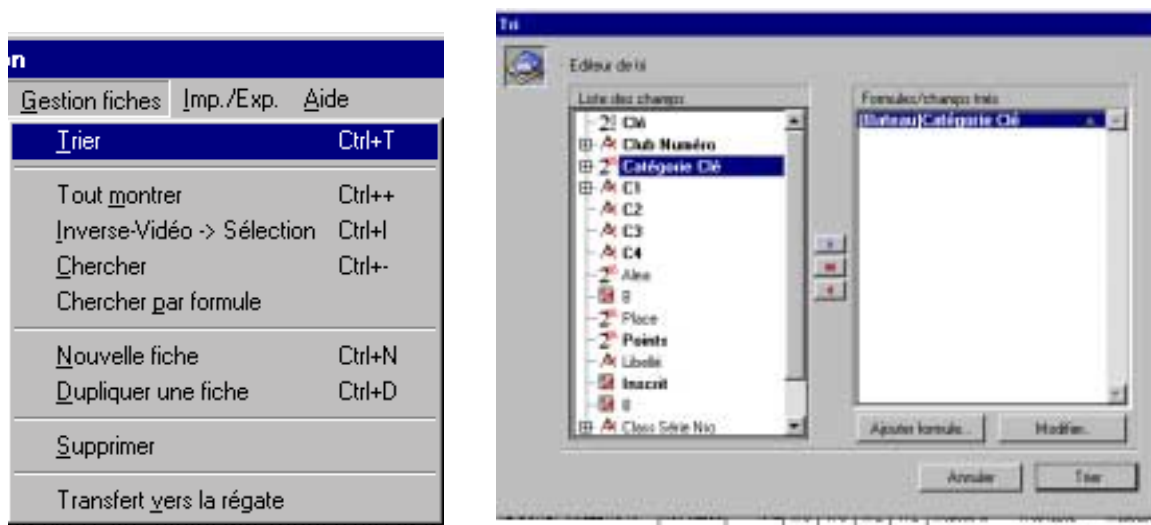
n
Gestion fiches Imp./Exp. Aide
Trier Ctrl+T
Tout montrer Ctrl++
Inverse-Vidéo -> Sélection Ctrl+I
Chercher Ctrl+-
Chercher par formule
Nouvelle fiche Ctrl+N
Dupliquer une fiche Ctrl+D
Supprimer
Transfert vers la régate

Tri
Editeur de tri
Liste des champs
Clé
Club Numéro
Catégorie Clé
C1
C2
C3
C4
Alea
B
Place
Points
Libellé
Inscrit
B
Class Série Nio
Formules/champs triés
[Bateau]Catégorie Clé
Ajouter formule...
Modifier...
Annuler
Trier